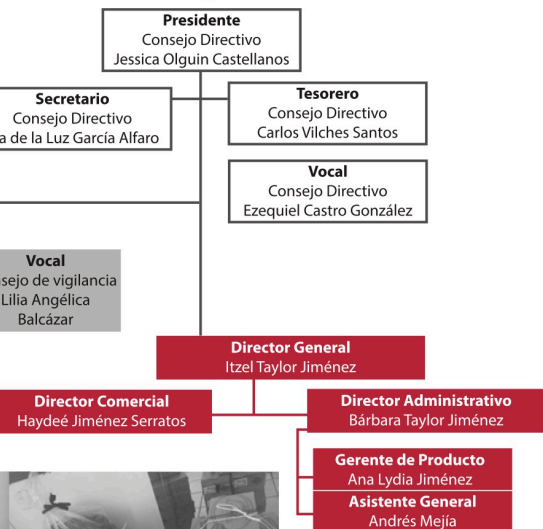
Presidente
Consejo Directivo
Jessica Olguin Castellanos

Secretario
Consejo Directivo
a de la Luz García Alfaro

Tesorero
Consejo Directivo
Carlos Vilches Santos

Vocal
Consejo Directivo
Ezequiel Castro González

Vocal
sejo de vigilancia
Lilia Angélica
Balcázar

Director General
Itzel Taylor Jiménez

Director Comercial
Haydeé Jiménez Serratos

Director Administrativo
Bárbara Taylor Jiménez

Gerente de Producto
Ana Lydia Jiménez

Asistente General
Andrés Mejía